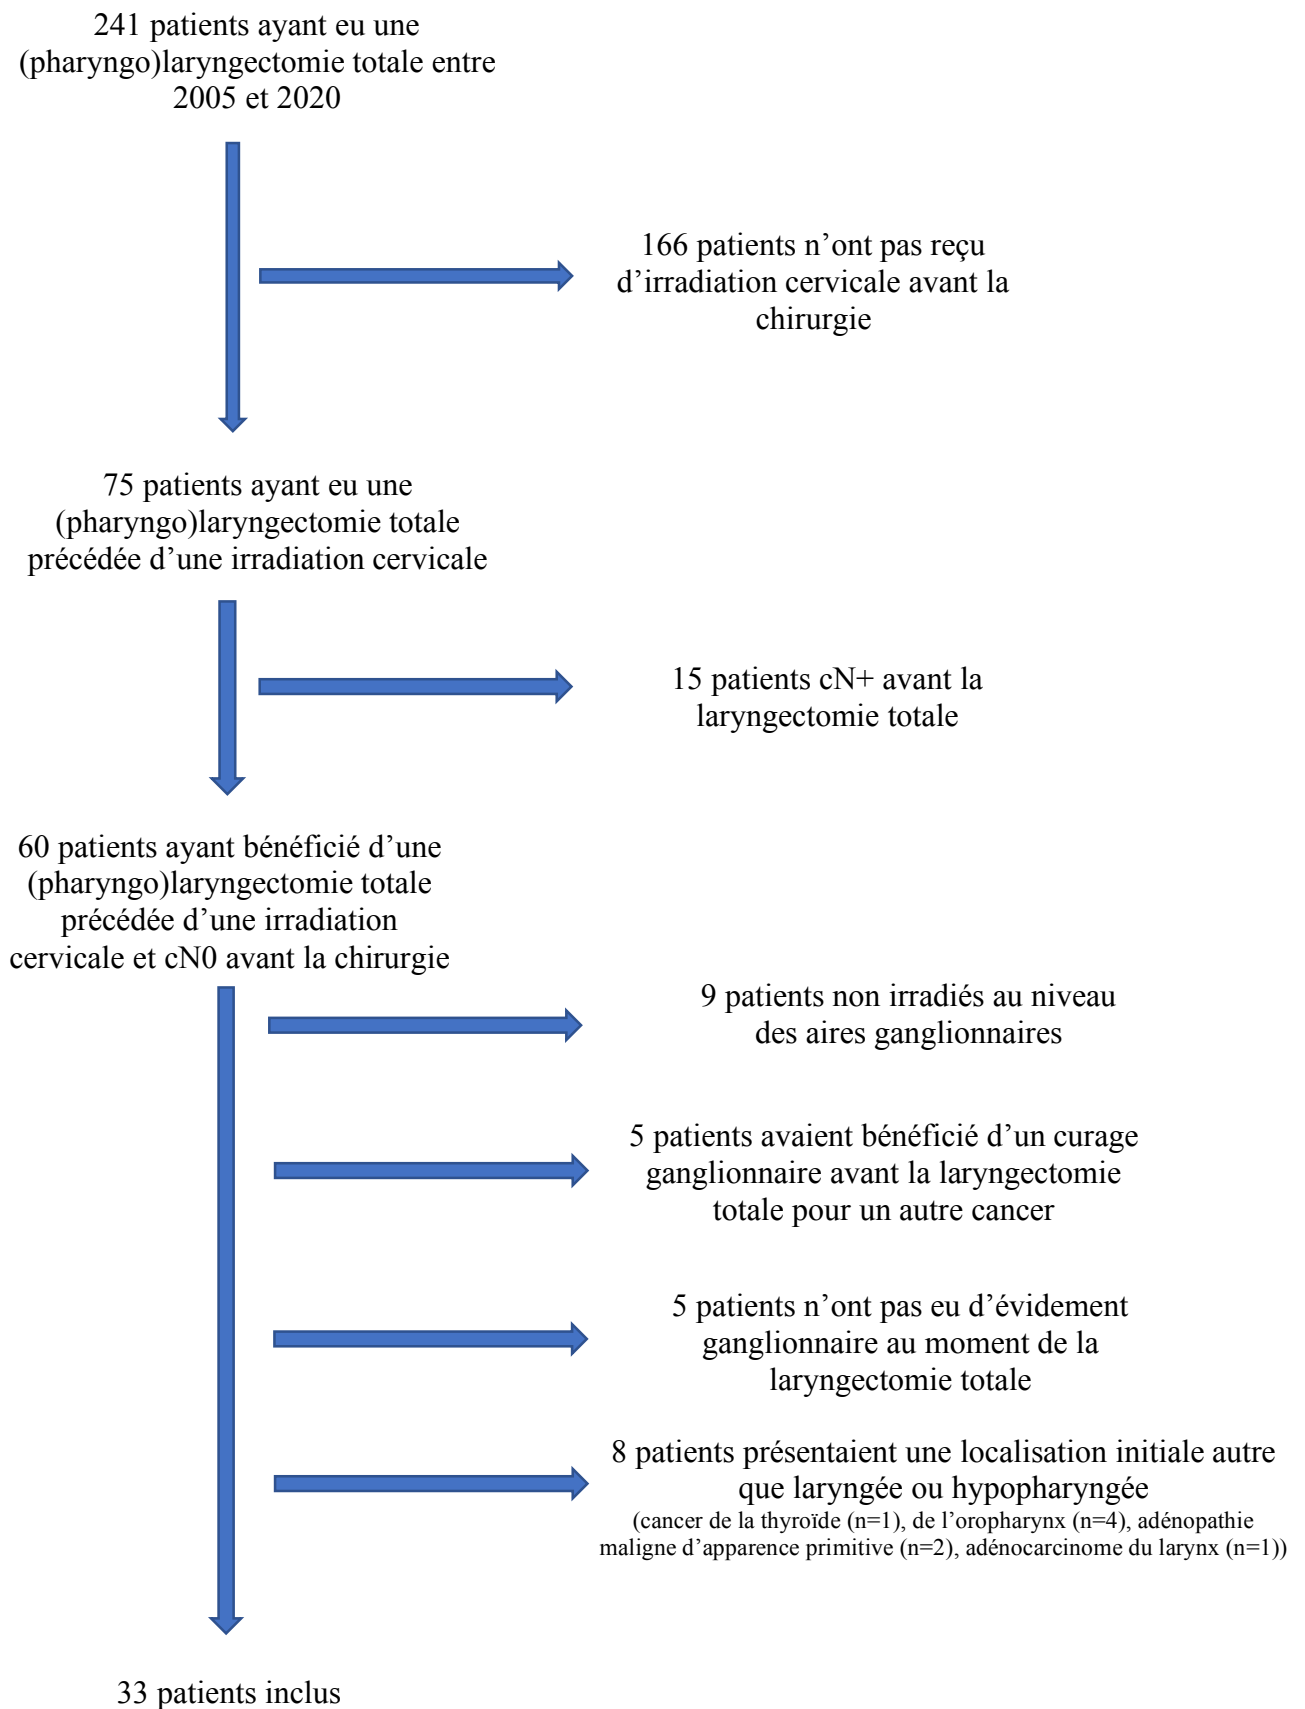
241 patients ayant eu une (pharyngo)laryngectomie totale entre 2005 et 2020

166 patients n’ont pas reçu d’irradiation cervicale avant la chirurgie

75 patients ayant eu une (pharyngo)laryngectomie totale précédée d’une irradiation cervicale

15 patients cN+ avant la laryngectomie totale

60 patients ayant bénéficié d’une (pharyngo)laryngectomie totale précédée d’une irradiation cervicale et cN0 avant la chirurgie

9 patients non irradiés au niveau des aires ganglionnaires

5 patients avaient bénéficié d’un curage ganglionnaire avant la laryngectomie totale pour un autre cancer

5 patients n’ont pas eu d’évidement ganglionnaire au moment de la laryngectomie totale

8 patients présentaient une localisation initiale autre que laryngée ou hypopharyngée
(cancer de la thyroïde (n=1), de l’oropharynx (n=4), adénopathie maligne d’apparence primitive (n=2), adénocarcinome du larynx (n=1))

33 patients inclus